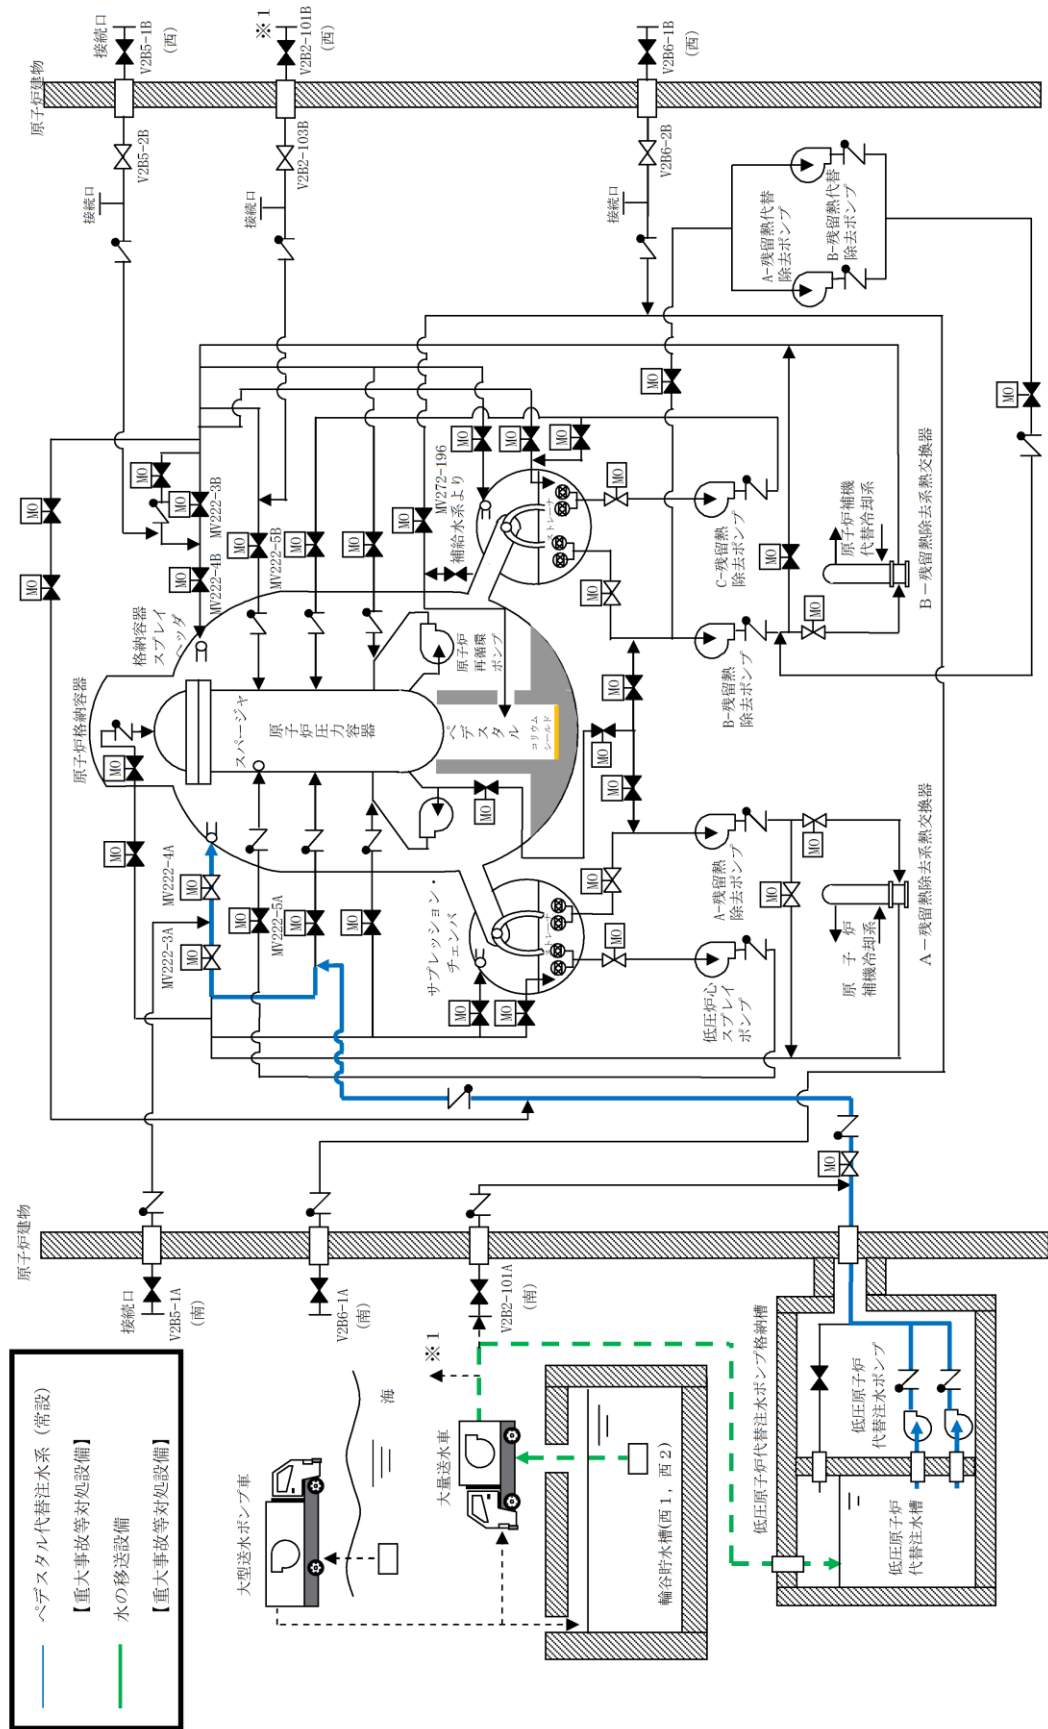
原子炉建物

接続口
V2B5-1B
(西)

※1
V2B2-101B
(西)

V2B6-1B
(西)

V2B5-2B
V2B2-103B
V2B6-2B

接続口
接続口
接続口

A-残留熱代替除去ポンプ
B-残留熱代替除去ポンプ

MO
MO
MO
MO
MO
MO
MO
MO
MO
MO
MO
MO
MO
MO
MO
MO
MO
MO
MO
MO
MO
MO
MO
MO
MO
MO
MO
MO

MV222-3B
MV222-4B
MV222-5B
MV272-196
補給水系より

格納容器スプレイヘッダ

原子炉格納容器

スパージャ

原子炉圧力容器

原子炉再循環ポンプ

ペデスタル

コリウムシールド

C-残留熱除去ポンプ
B-残留熱除去ポンプ

原子炉補機代替冷却系

B-残留熱除去系熱交換器

MV222-4A
MV222-3A
MV222-5A

サプレッション・チェンバ

A-残留熱除去ポンプ

低圧炉心スプレイポンプ

原子炉補機冷却系

A-残留熱除去系熱交換器

原子炉建物

接続口
V2B5-1A
(南)

V2B6-1A
(南)

V2B2-101A
(南)

※1

低圧原子炉代替注水ポンプ格納槽

低圧原子炉代替注水ポンプ

低圧原子炉代替注水槽

海

大型送水ポンプ車

大量送水車

輪谷貯水槽(西1，西2)

ペデスタル代替注水系(常設)
【重大事故等対処設備】
水の移送設備
【重大事故等対処設備】